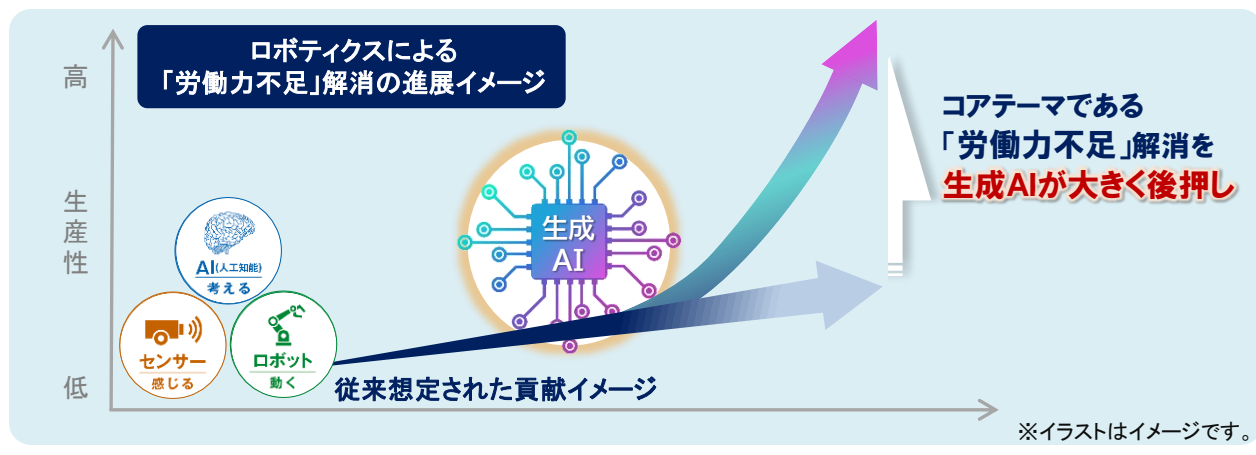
ロボティクスによる
「労働力不足」解消の進展イメージ

高

生産性

低

AI(人工知能)
考える

センサー
感じる

ロボット
動く

生成
AI

従来想定された貢献イメージ

コアテーマである
「労働力不足」解消を
生成AIが大きく後押し

※イラストはイメージです。